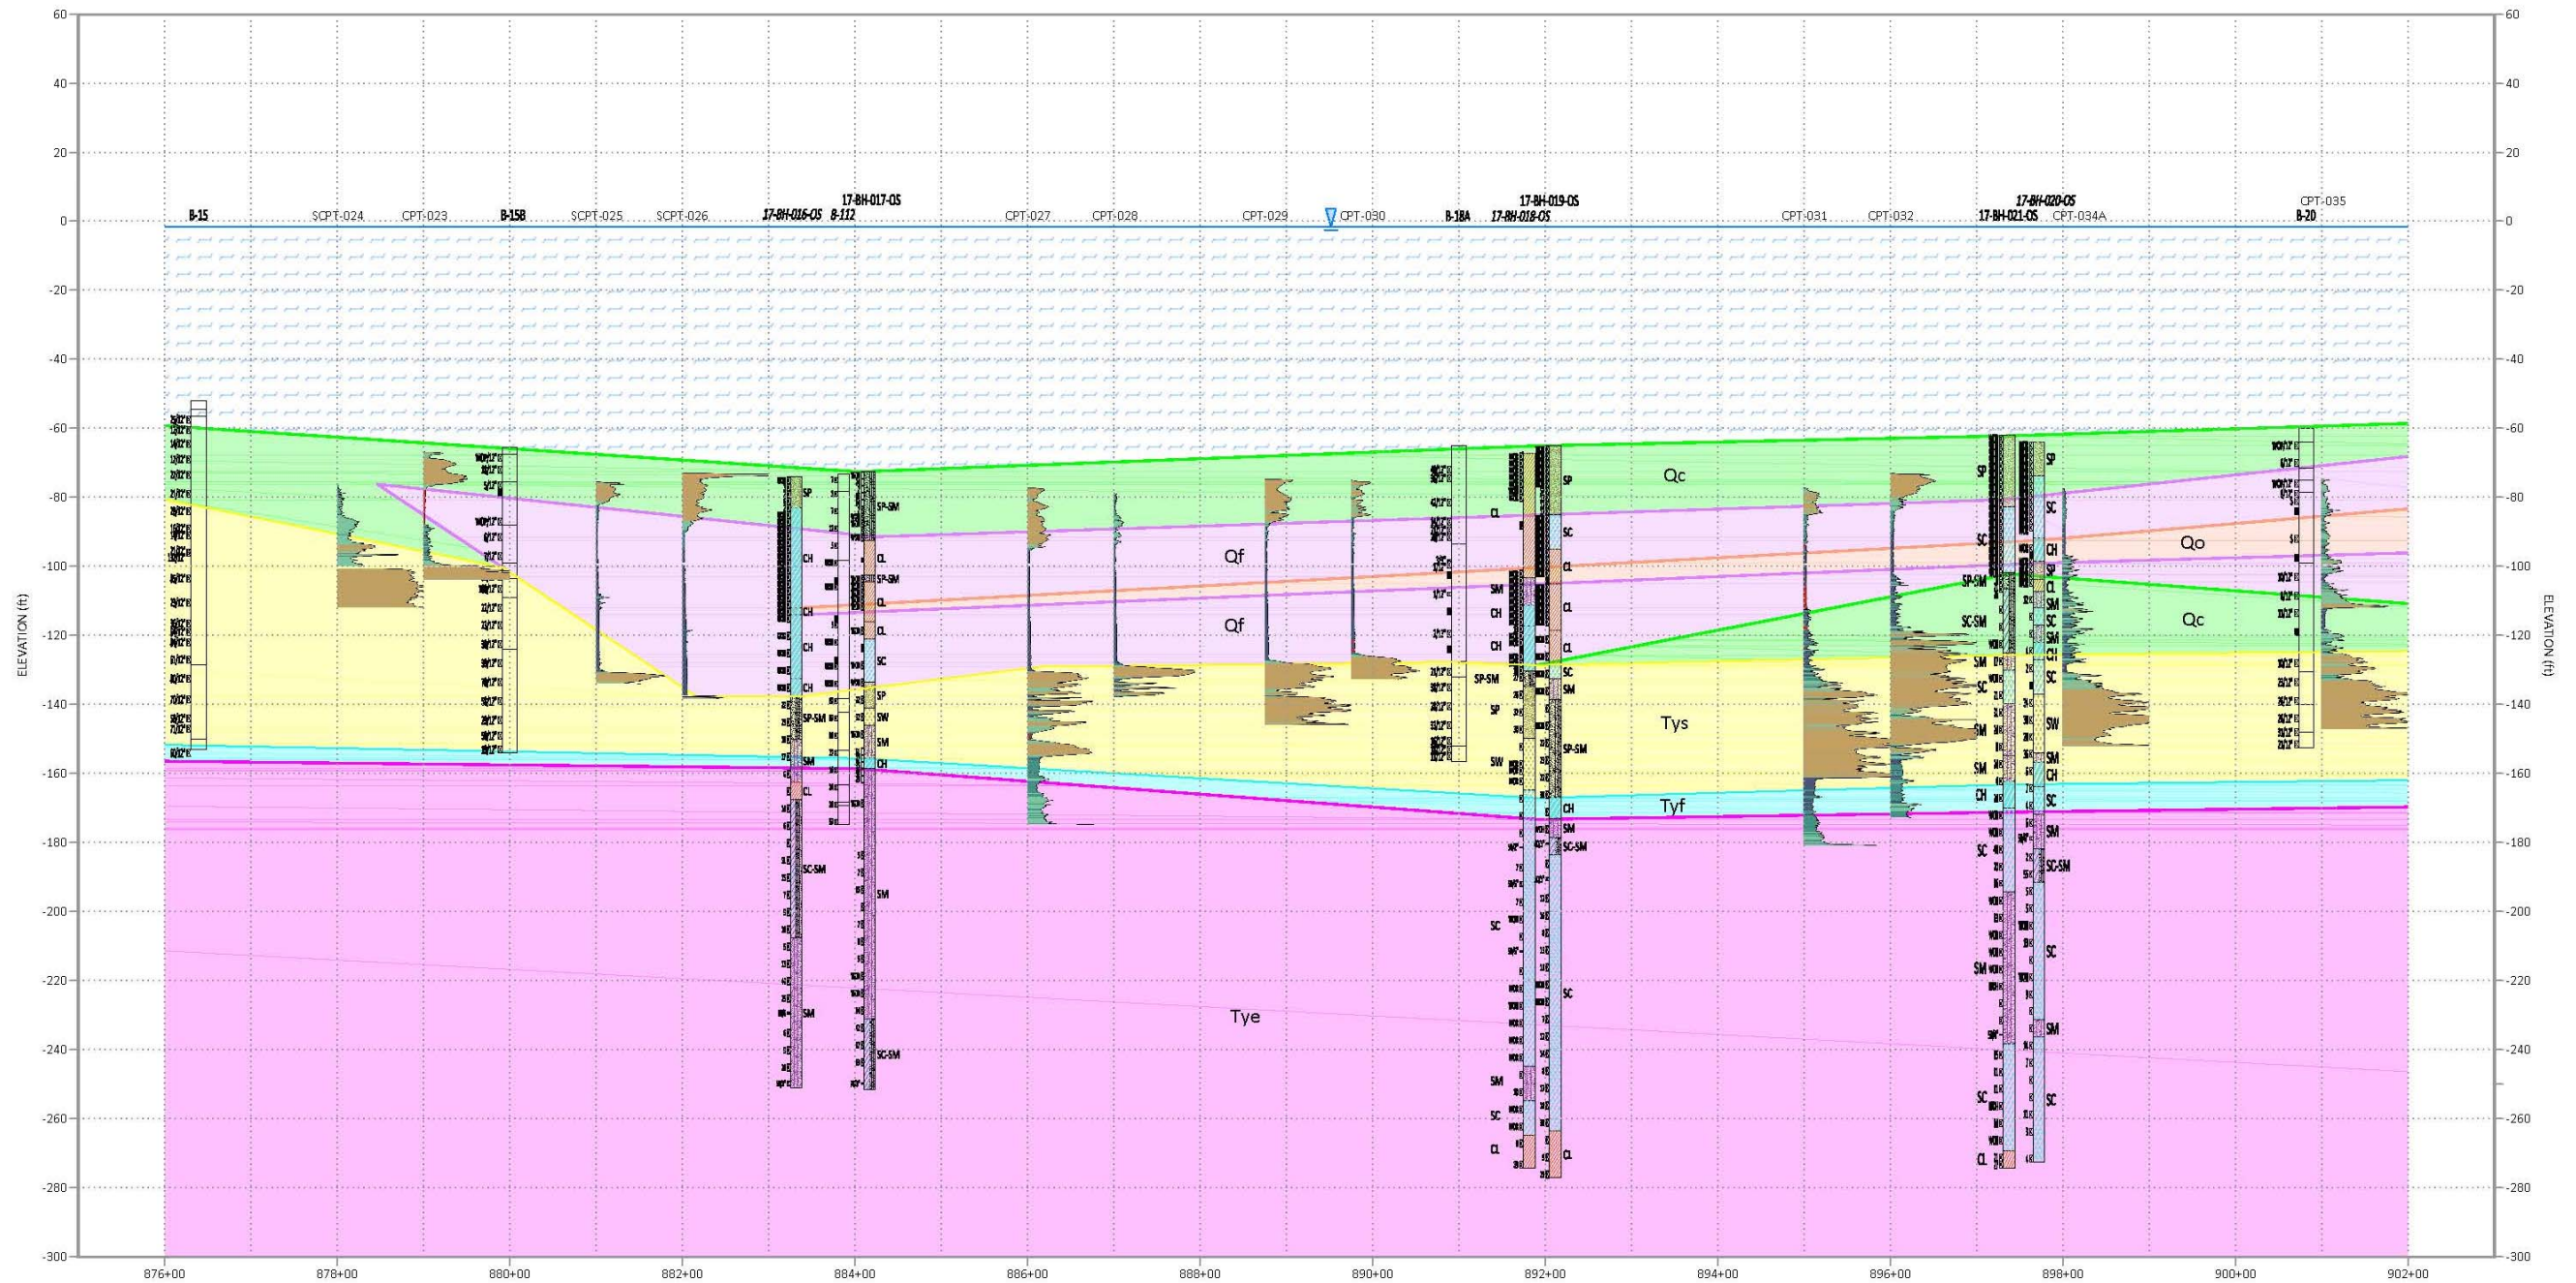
60
40
20
0
-20
-40
-60
-80
-100
-120
-140
-160
-180
-200
-220
-240
-260
-280
-300

ELEVATION (ft)

B-15
SCPT-024
CPT-023
B-15B
SCPT-025
SCPT-026
17-BH-016-OS
17-BH-017-OS
B-112
CPT-027
CPT-028
CPT-029
CPT-030
B-18A
17-BH-019-OS
17-BH-018-OS
CPT-031
CPT-032
17-BH-020-OS
17-BH-021-OS
CPT-034A
CPT-035
B-20

SP
CH
CH
CH
SP-SM
SM
CL
SC-SM
SM
SP-SM
CL
SP-SM
CL
CL
SC
SP
SW
SW
CH
SM
SC-SM
CL
CH
CH
SP-SM
SP
SW
SM
SC
SM
SC
CL
SP
SC
CL
CL
SC
SM
SP-SM
CH
SM
SC-SM
SC
CL
SP
SC
SP-SM
SC-SM
SM
SC
SM
SM
CH
SC
SM
SC
SC
CL
SP
SC
CH
SP
CL
SM
SC
SM
CH
SC
SW
SM
CH
SC
SM
SC-SM
SC
SM
SC

Qc
Qf
Qf
Qo
Qc
Tys
Tyf
Tye

60
40
20
0
-20
-40
-60
-80
-100
-120
-140
-160
-180
-200
-220
-240
-260
-280
-300

ELEVATION (ft)

876+00
878+00
880+00
882+00
884+00
886+00
888+00
890+00
892+00
894+00
896+00
898+00
900+00
902+00